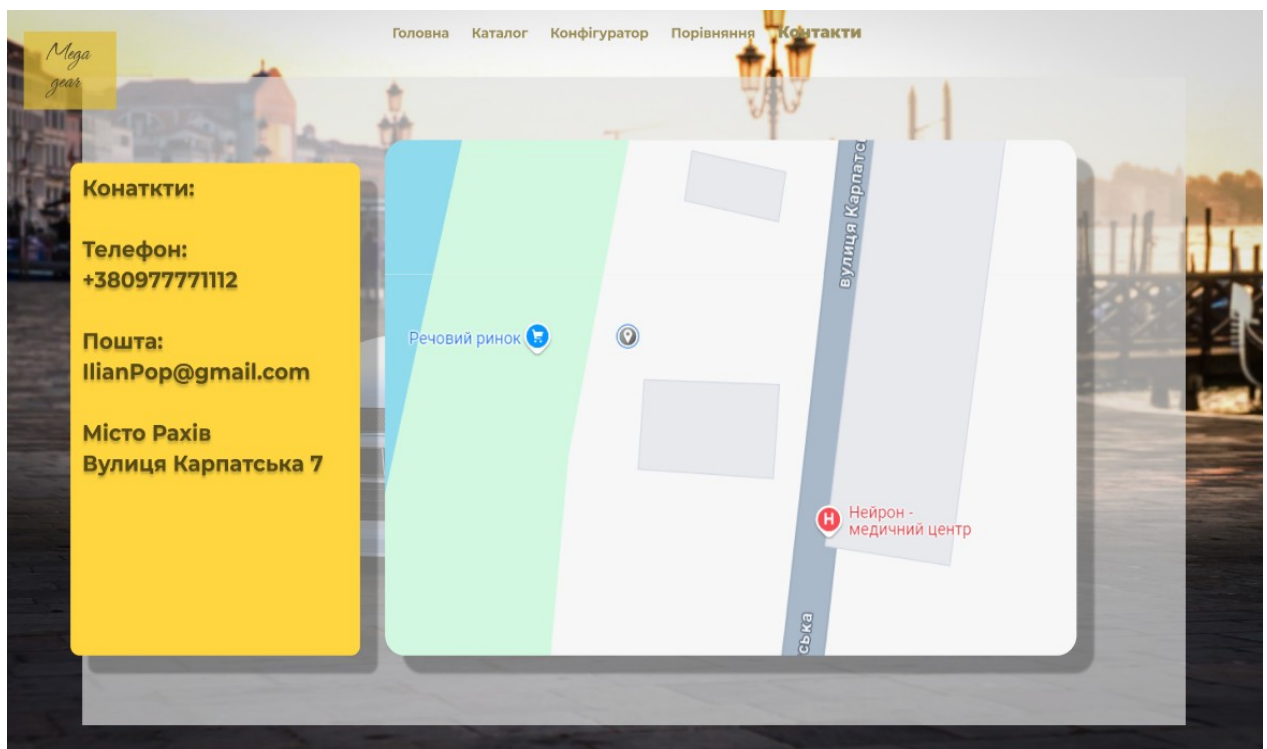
Mega gear

Головна Каталог Конфігуратор Порівняння Контакти

Конактки:

Телефон:
+380977771112

Пошта:
IlianPop@gmail.com

Місто Рахів
Вулиця Карпатська 7

вулиця Карпатс

Речовий ринок

Нейрон - медичний центр

ська